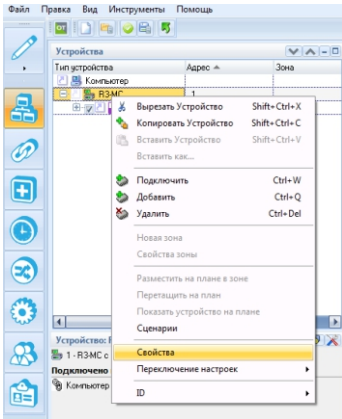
Файл Правка Вид Инструменты Помощь

Устройства

| Тип устройства | Адрес | Зона |
|---|---|---|
| Компьютер | | |
| R3-МС | 1 | |

Вырезать Устройство Shift+Ctrl+X
Копировать Устройство Shift+Ctrl+C
Вставить Устройство Shift+Ctrl+V
Вставить как...
Подключить Ctrl+W
Добавить Ctrl+Q
Удалить Ctrl+Del
Новая зона
Свойства зоны
Разместить на плане в зоне
Перетащить на план
Показать устройство на плане
Сценарии
Свойства
Переключение настроек
ID

Устройства:
1 - R3-МС с
Подключено
Компьютер